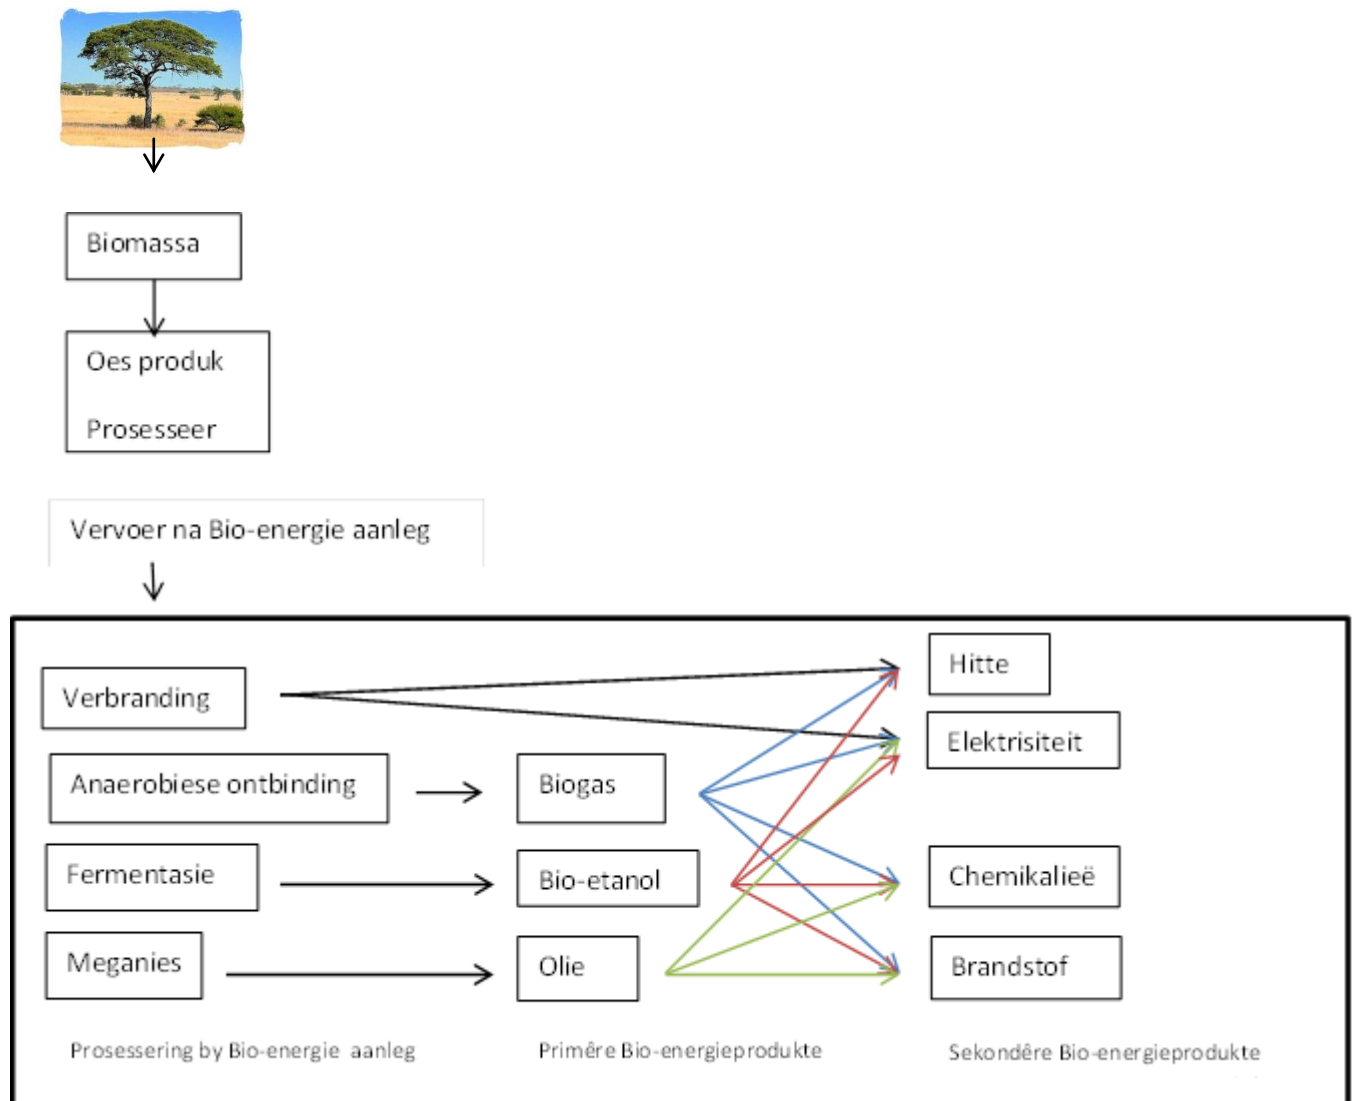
Biomassa

Oes produk

Prosesseer

Vervoer na Bio-energie aanleg

Verbranding

Anaerobiese ontbinding

Fermentasie

Meganies

Biogas

Bio-etanol

Olie

Hitte

Elektrisiteit

Chemikalieë

Brandstof

Prosessering by Bio-energie aanleg

Primêre Bio-energieprodukte

Sekondêre Bio-energieprodukte